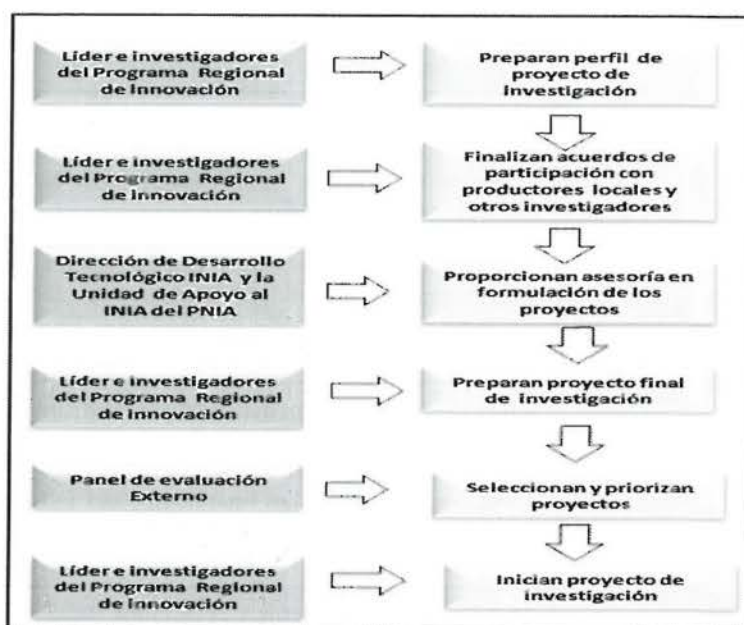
Líder e investigadores del Programa Regional de Innovación

Preparan perfil de proyecto de investigación

Líder e investigadores del Programa Regional de Innovación

Finalizan acuerdos de participación con productores locales y otros investigadores

Dirección de Desarrollo Tecnológico INIA y la Unidad de Apoyo al INIA del PNIA

Proporcionan asesoría en formulación de los proyectos

Líder e investigadores del Programa Regional de Innovación

Preparan proyecto final de investigación

Panel de evaluación Externo

Seleccionan y priorizan proyectos

Líder e investigadores del Programa Regional de Innovación

Inician proyecto de investigación